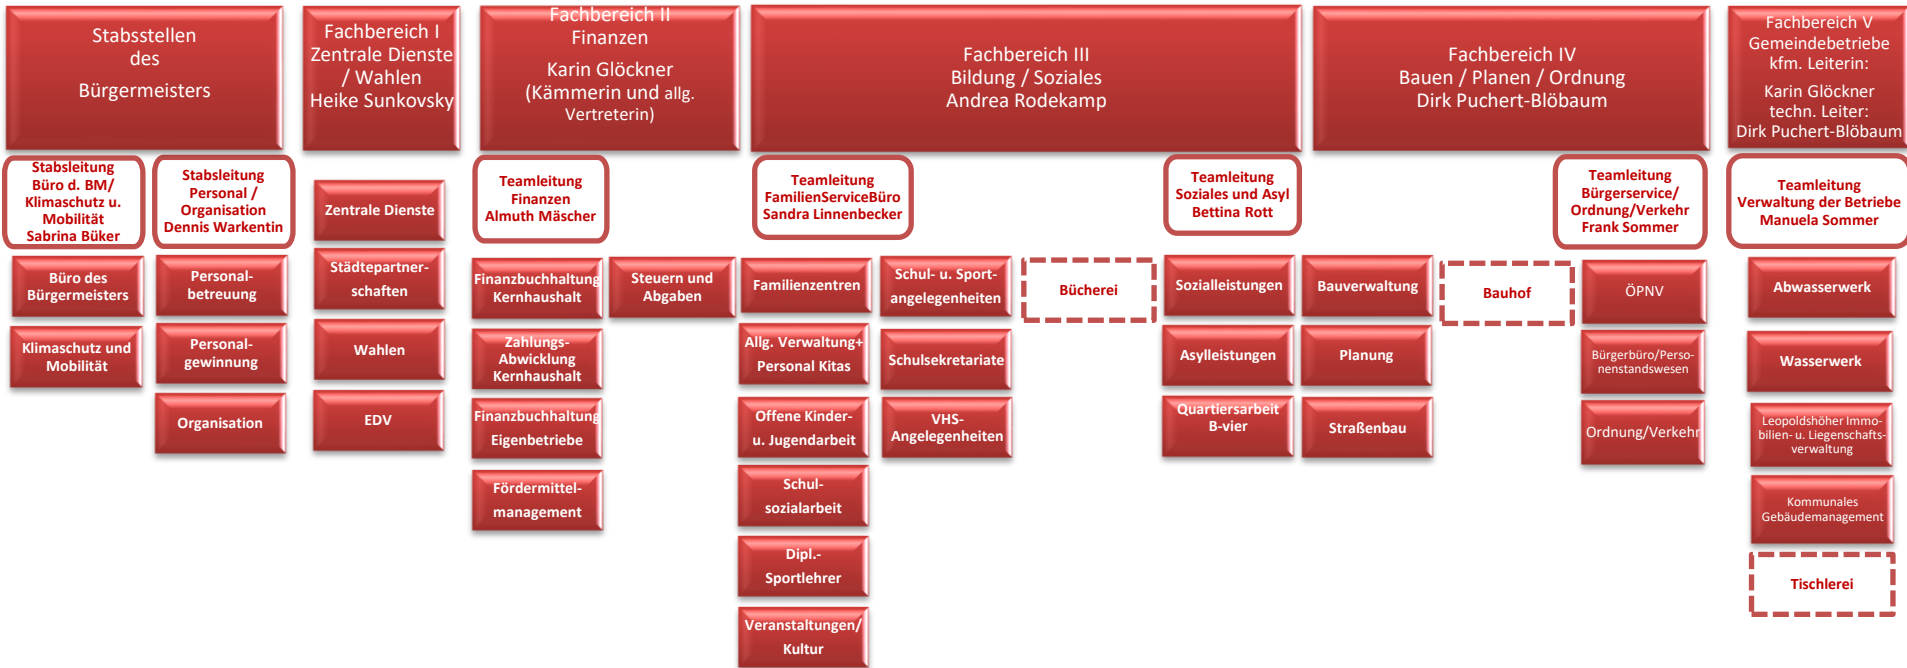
Stabsstellen des Bürgermeisters

Fachbereich I Zentrale Dienste / Wahlen Heike Sunkovsky

Fachbereich II Finanzen Karin Glöckner (Kämmerin und allg. Vertreterin)

Fachbereich III Bildung / Soziales Andrea Rodekamp

Fachbereich IV Bauen / Planen / Ordnung Dirk Puchert-Blöbaum

Fachbereich V Gemeindebetriebe kfm. Leiterin: Karin Glöckner techn. Leiter: Dirk Puchert-Blöbaum

Stabsleitung Büro d. BM/ Klimaschutz u. Mobilität Sabrina Büker

Stabsleitung Personal / Organisation Dennis Warkentin

Zentrale Dienste

Teamleitung Finanzen Almuth Mäscher

Teamleitung FamilienServiceBüro Sandra Linnenbecker

Teamleitung Soziales und Asyl Bettina Rott

Teamleitung Bürgerservice/ Ordnung/Verkehr Frank Sommer

Teamleitung Verwaltung der Betriebe Manuela Sommer

Büro des Bürgermeisters

Klimaschutz und Mobilität

Personal-betreuung

Personal-gewinnung

Organisation

Städtepartner-schaften

Wahlen

EDV

Finanzbuchhaltung Kernhaushalt

Zahlungs-Abwicklung Kernhaushalt

Finanzbuchhaltung Eigenbetriebe

Fördermittel-management

Steuern und Abgaben

Familienzentren

Allg. Verwaltung+ Personal Kitas

Offene Kinder- u. Jugendarbeit

Schul-sozialarbeit

Dipl.-Sportlehrer

Veranstaltungen/ Kultur

Schul- u. Sport-angelegenheiten

Schulsekretariate

VHS-Angelegenheiten

Bücherei

Sozialleistungen

Asylleistungen

Quartiersarbeit B-vier

Bauverwaltung

Planung

Straßenbau

Bauhof

ÖPNV

Bürgerbüro/Personenstandswesen

Ordnung/Verkehr

Abwasserwerk

Wasserwerk

Leopoldshöher Immobilien- u. Liegenschafts-verwaltung

Kommunales Gebäudemanagement

Tischlerei